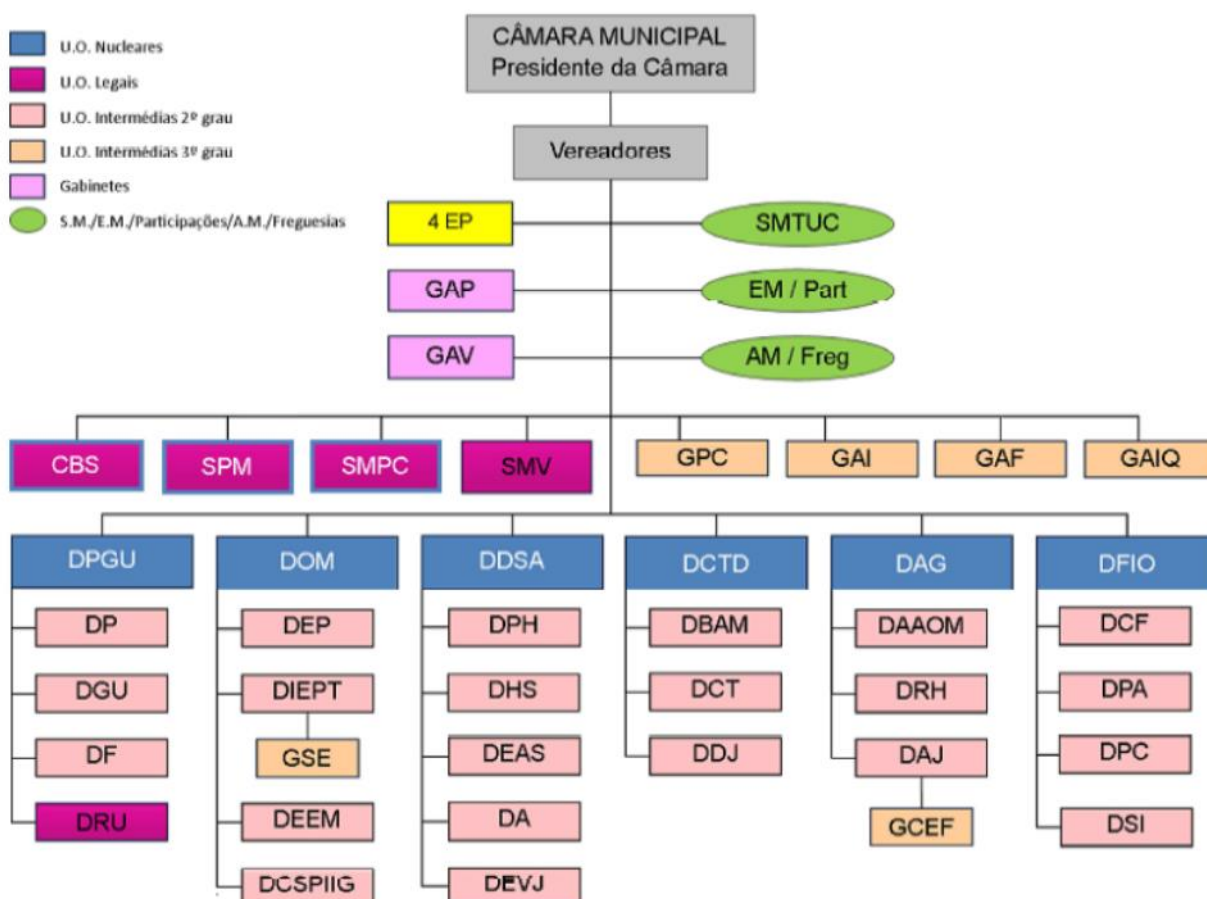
U.O. Nucleares
U.O. Legais
U.O. Intermédias 2º grau
U.O. Intermédias 3º grau
Gabinetes
S.M./E.M./Participações/A.M./Freguesias

CÂMARA MUNICIPAL
Presidente da Câmara

Vereadores

4 EP
SMTUC
GAP
EM / Part
GAV
AM / Freg

CBS
SPM
SMPC
SMV
GPC
GAI
GAF
GAIQ

DPGU
DP
DGU
DF
DRU

DOM
DEP
DIEPT
GSE
DEEM
DCSPIIG

DDSA
DPH
DHS
DEAS
DA
DEVJ

DCTD
DBAM
DCT
DDJ

DAG
DAAOM
DRH
DAJ
GCEF

DFIO
DCF
DPA
DPC
DSI